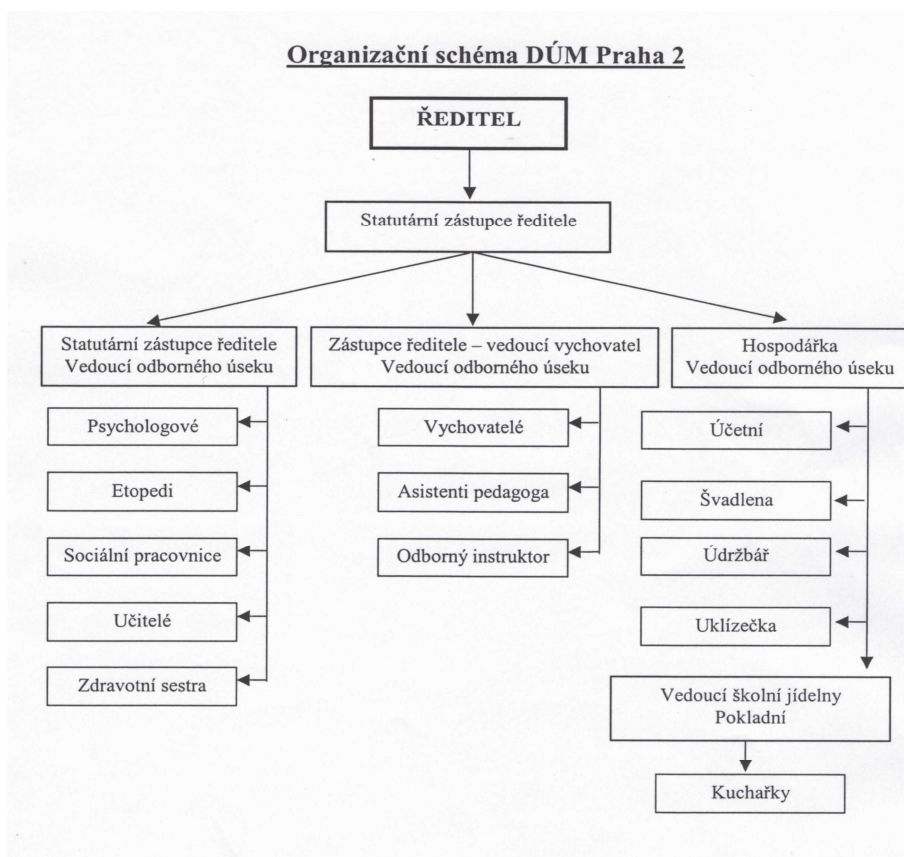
Organizační schéma DÚM Praha 2

ŘEDITEL

Statutární zástupce ředitele

Statutární zástupce ředitele
Vedoucí odborného úseku

Psychologové

Etopedi

Sociální pracovnice

Učitelé

Zdravotní sestra

Zástupce ředitele – vedoucí vychovatel
Vedoucí odborného úseku

Vychovatelé

Asistenti pedagoga

Odborný instruktor

Hospodářka
Vedoucí odborného úseku

Účetní

Švadlena

Údržbář

Uklízečka

Vedoucí školní jídelny
Pokladní

Kuchařky